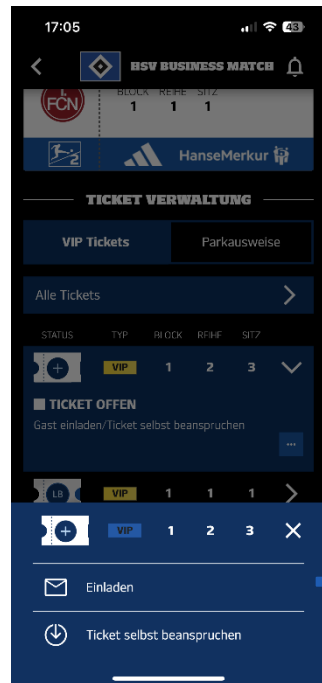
17:05

43

HSV BUSINESS MATCH

FCN

BLOCK REIHE SITZ
1 1 1

HanseMerkur

TICKET VERWALTUNG

VIP Tickets

Parkausweise

Alle Tickets

| STATUS | TYP | BLOCK | REIHE | SITZ |
|---|---|---|---|---|
| | VIP | 1 | 2 | 3 |

TICKET OFFEN
Gast einladen/Ticket selbst beanspruchen

...

| LB | VIP | 1 | 1 | 1 |
|---|---|---|---|---|

VIP 1 2 3

Einladen

Ticket selbst beanspruchen